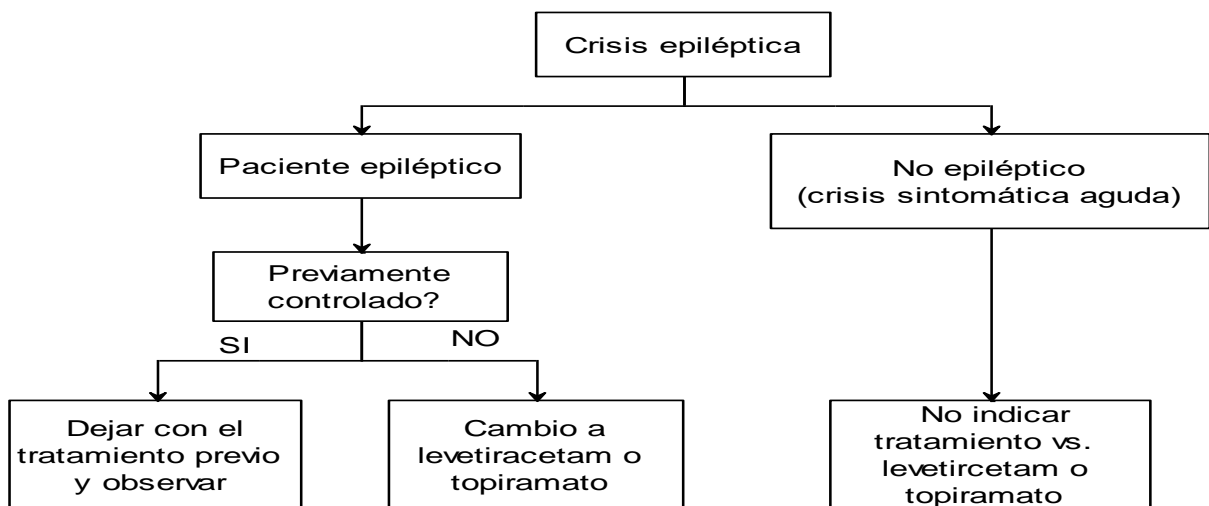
Crisis epiléptica

Paciente epiléptico

No epiléptico (crisis sintomática aguda)

Previamente controlado?

SI

NO

Dejar con el tratamiento previo y observar

Cambio a levetiracetam o topiramato

No indicar tratamiento vs. levetircetam o topiramato